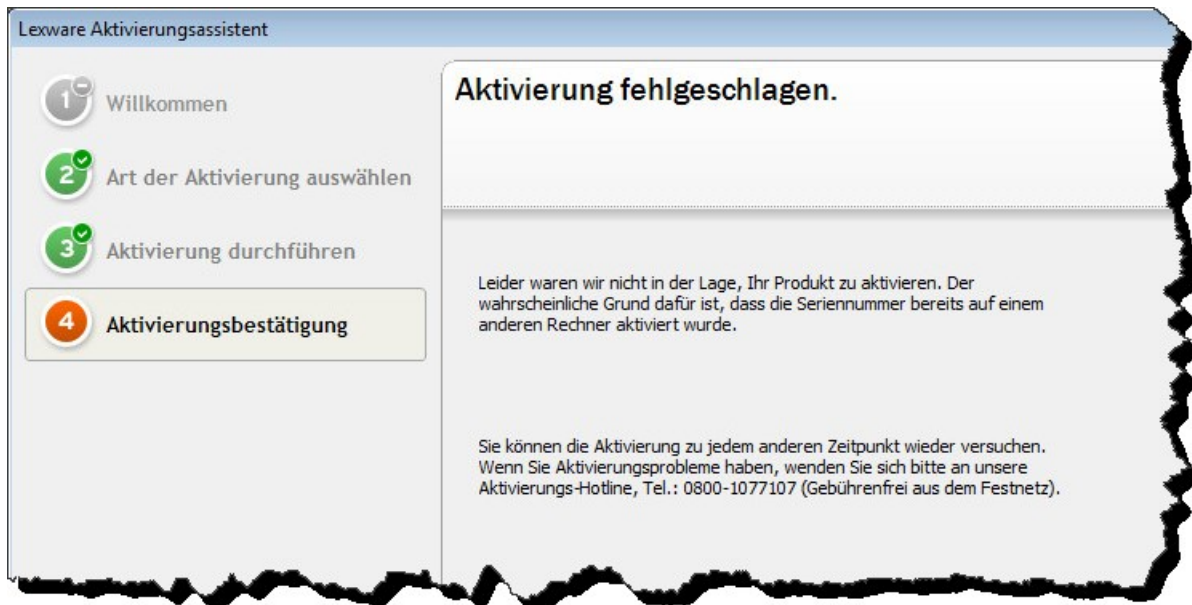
Lexware Aktivierungsassistent

1 Willkommen

2 Art der Aktivierung auswählen

3 Aktivierung durchführen

4 Aktivierungsbestätigung

Aktivierung fehlgeschlagen.

Leider waren wir nicht in der Lage, Ihr Produkt zu aktivieren. Der wahrscheinliche Grund dafür ist, dass die Seriennummer bereits auf einem anderen Rechner aktiviert wurde.

Sie können die Aktivierung zu jedem anderen Zeitpunkt wieder versuchen. Wenn Sie Aktivierungsprobleme haben, wenden Sie sich bitte an unsere Aktivierungs-Hotline, Tel.: 0800-1077107 (Gebührenfrei aus dem Festnetz).